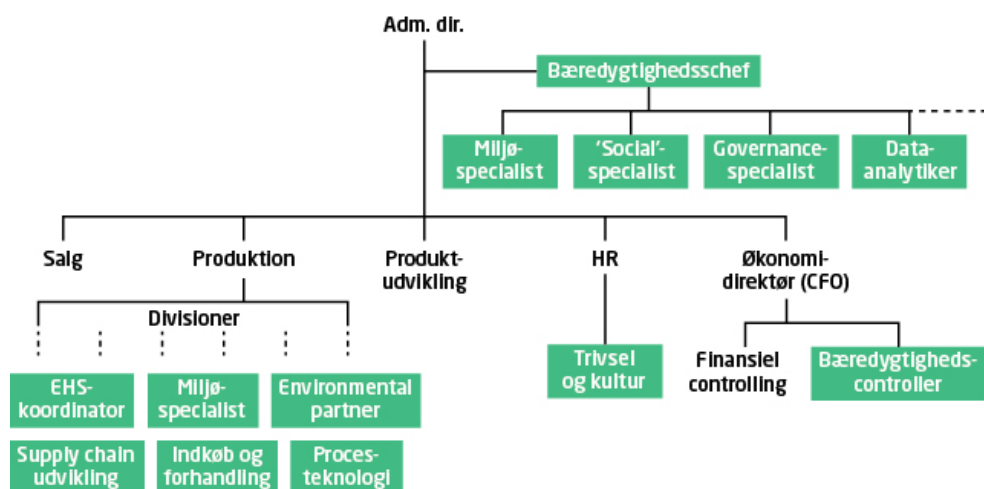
Adm. dir.

Bæredygtighedschef

Miljøspecialist

'Social'-specialist

Governancespecialist

Dataanalytiker

Salg

Produktion

Produktudvikling

HR

Økonomidirektør (CFO)

Divisioner

EHS-koordinator

Miljøspecialist

Environmental partner

Supply chain udvikling

Indkøb og forhandling

Procesteknologi

Trivsel og kultur

Finansiel controlling

Bæredygtighedscontroller